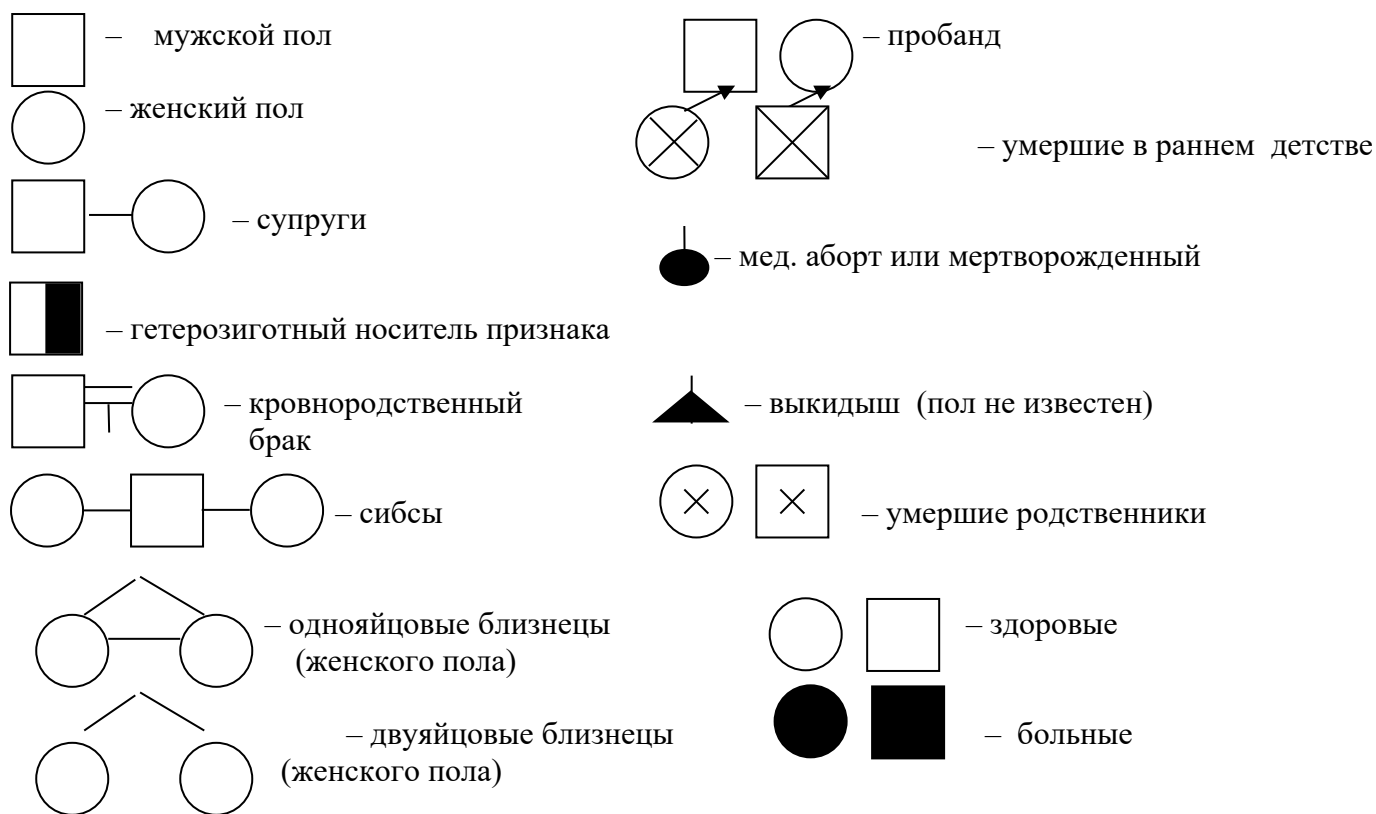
– мужской пол

– женский пол

– супруги

– гетерозиготный носитель признака

– кровнородственный брак

– сибсы

– однояйцовые близнецы (женского пола)

– двуяйцовые близнецы (женского пола)

– пробанд

– умершие в раннем детстве

– мед. аборт или мертворожденный

– выкидыш (пол не известен)

– умершие родственники

– здоровые

– больные